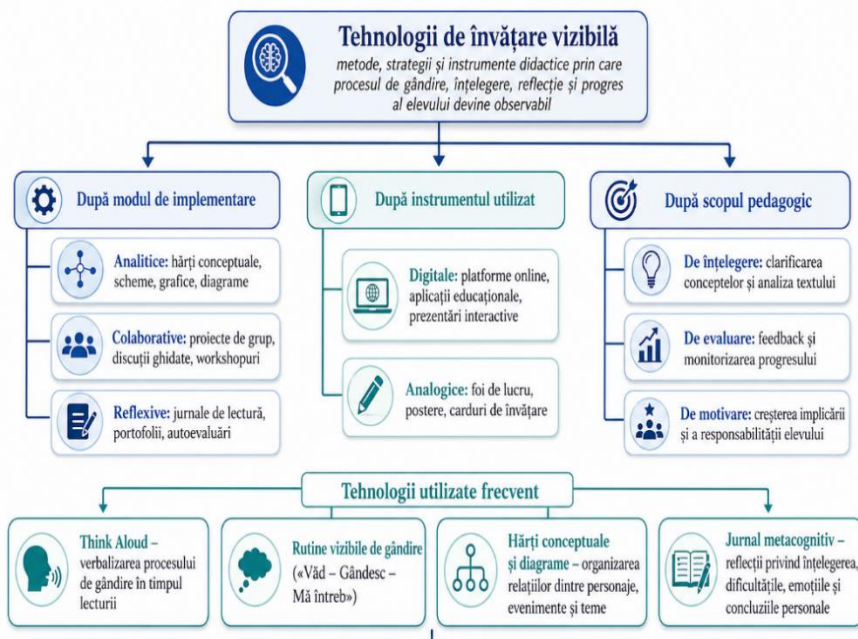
Tehnologii de învățare vizibilă

metode, strategii și instrumente didactice prin care procesul de gândire, înțelegere, reflecție și progres al elevului devine observabil

După modul de implementare

Analitice: hărți conceptuale, scheme, grafice, diagrame

Colaborative: proiecte de grup, discuții ghidate, workshopuri

Reflexive: jurnale de lectură, portofolii, autoevaluări

După instrumentul utilizat

Digitale: platforme online, aplicații educaționale, prezentări interactive

Analogice: foi de lucru, postere, carduri de învățare

După scopul pedagogic

De înțelegere: clarificarea conceptelor și analiza textului

De evaluare: feedback și monitorizarea progresului

De motivare: creșterea implicării și a responsabilității elevului

Tehnologii utilizate frecvent

Think Aloud – verbalizarea procesului de gândire în timpul lecturii

Rutine vizibile de gândire («Văd – Gândesc – Mă întreb»)

Hărți conceptuale și diagrame – organizarea relațiilor dintre personaje, evenimente și teme

Jurnal metacognitiv – reflecții privind înțelegerea, dificultățile, emoțiile și concluziile personale